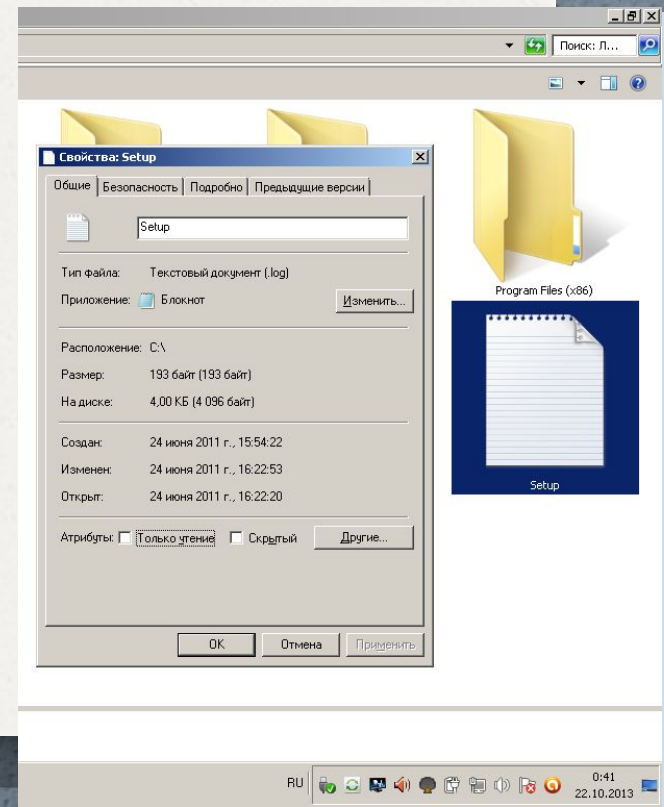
Поиск: Л...

Свойства: Setup

Общие | Безопасность | Подробно | Предыдущие версии

Setup

Тип файла: Текстовый документ (.log)

Приложение: Блокнот Изменить...

Расположение: C:\

Размер: 193 байт (193 байт)

На диске: 4,00 КБ (4 096 байт)

Создан: 24 июня 2011 г., 15:54:22

Изменен: 24 июня 2011 г., 16:22:53

Открыт: 24 июня 2011 г., 16:22:20

Атрибуты: Только чтение Скрытый Другие...

OK Отмена Применить

Program Files (x86)

Setup

RU 0:41 22.10.2013